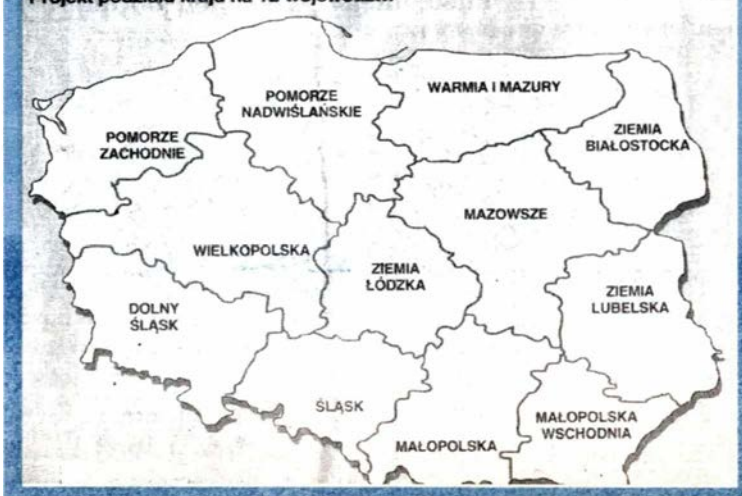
Projekt podziału kraju na 12 województw

POMORZE NADWIŚLAŃSKIE

WARMIA I MAZURY

POMORZE ZACHODNIE

ZIEMIA BIAŁOSTOCKA

MAZOWSZE

WIELKOPOLSKA

ZIEMIA ŁÓDZKA

ZIEMIA LUBELSKA

DOLNY ŚLĄSK

ŚLĄSK

MAŁOPOLSKA WSCHODNIA

MAŁOPOLSKA